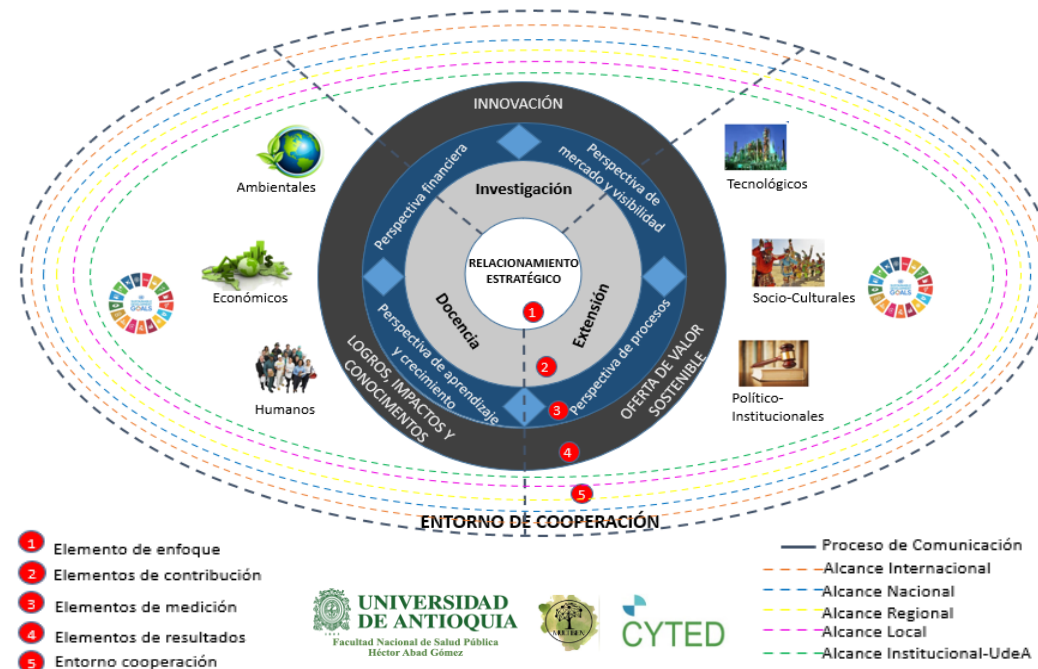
INNOVACIÓN

Perspectiva financiera

Perspectiva de mercado y visibilidad

Investigación

RELACIONAMIENTO ESTRATÉGICO

Docencia

Extensión

Perspectiva de aprendizaje y crecimiento

Perspectiva de procesos

LOGROS, IMPACTOS Y CONOCIMIENTOS

OFERTA DE VALOR SOSTENIBLE

1
2
3
4
5

Ambientales

Económicos

Humanos

Tecnológicos

Socio-Culturales

Político-Institucionales

ENTORNO DE COOPERACIÓN

1 Elemento de enfoque
2 Elementos de contribución
3 Elementos de medición
4 Elementos de resultados
5 Entorno cooperación

UNIVERSIDAD DE ANTIOQUIA
Facultad Nacional de Salud Pública
Héctor Abad Gómez

CYTED

Proceso de Comunicación
Alcance Internacional
Alcance Nacional
Alcance Regional
Alcance Local
Alcance Institucional-UdeA